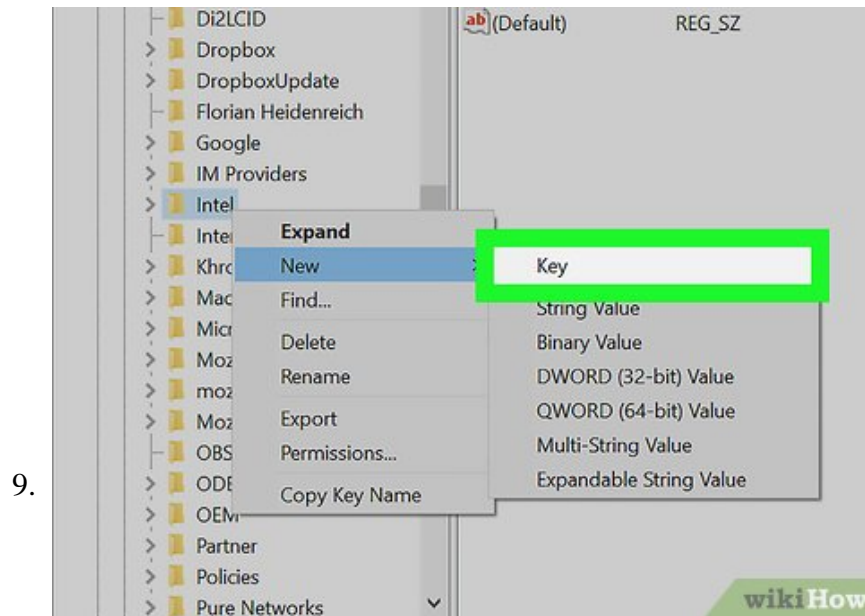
9.

Di2LCID
Dropbox
DropboxUpdate
Florian Heidenreich
Google
IM Providers
Intel
Inter
Khrc
Mac
Micr
Moz
moz
Moz
OBS
ODE
OEM
Partner
Policies
Pure Networks

ab (Default) REG_SZ

Expand
New
Find...
Delete
Rename
Export
Permissions...
Copy Key Name

Key
String Value
Binary Value
DWORD (32-bit) Value
QWORD (64-bit) Value
Multi-String Value
Expandable String Value

wikiHow